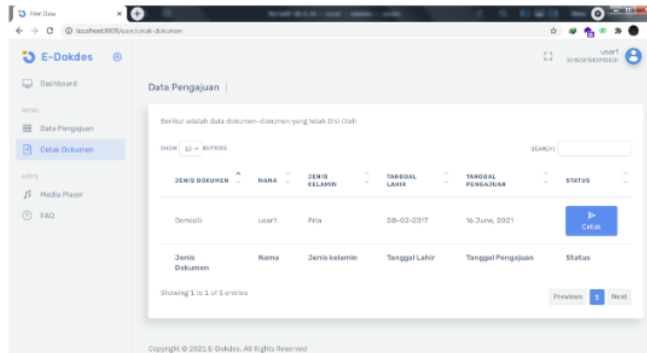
Free Data

localhost:8000/user/cetak-dokumen

E-Dokdes

user1
3215031604010001

Dashboard

MENU

Data Pengajuan

Cetak Dokumen

APPS

Media Player

FAQ

Data Pengajuan

Berikut adalah data dokumen-dokumen yang telah Di Olah

SHOW 10 ENTRIES

SEARCH:

| JENIS DOKUMEN | NAMA | JENIS KELAMIN | TANGGAL LAHIR | TANGGAL PENGAJUAN | STATUS |
|---|---|---|---|---|---|
| Domisili | user1 | Pria | 08-02-2017 | 16 June, 2021 | Cetak |
| Jenis Dokumen | Nama | Jenis kelamin | Tanggal Lahir | Tanggal Pengajuan | Status |

Showing 1 to 1 of 1 entries

Previous 1 Next

Copyright © 2021 E-Dokdes. All Rights Reserved